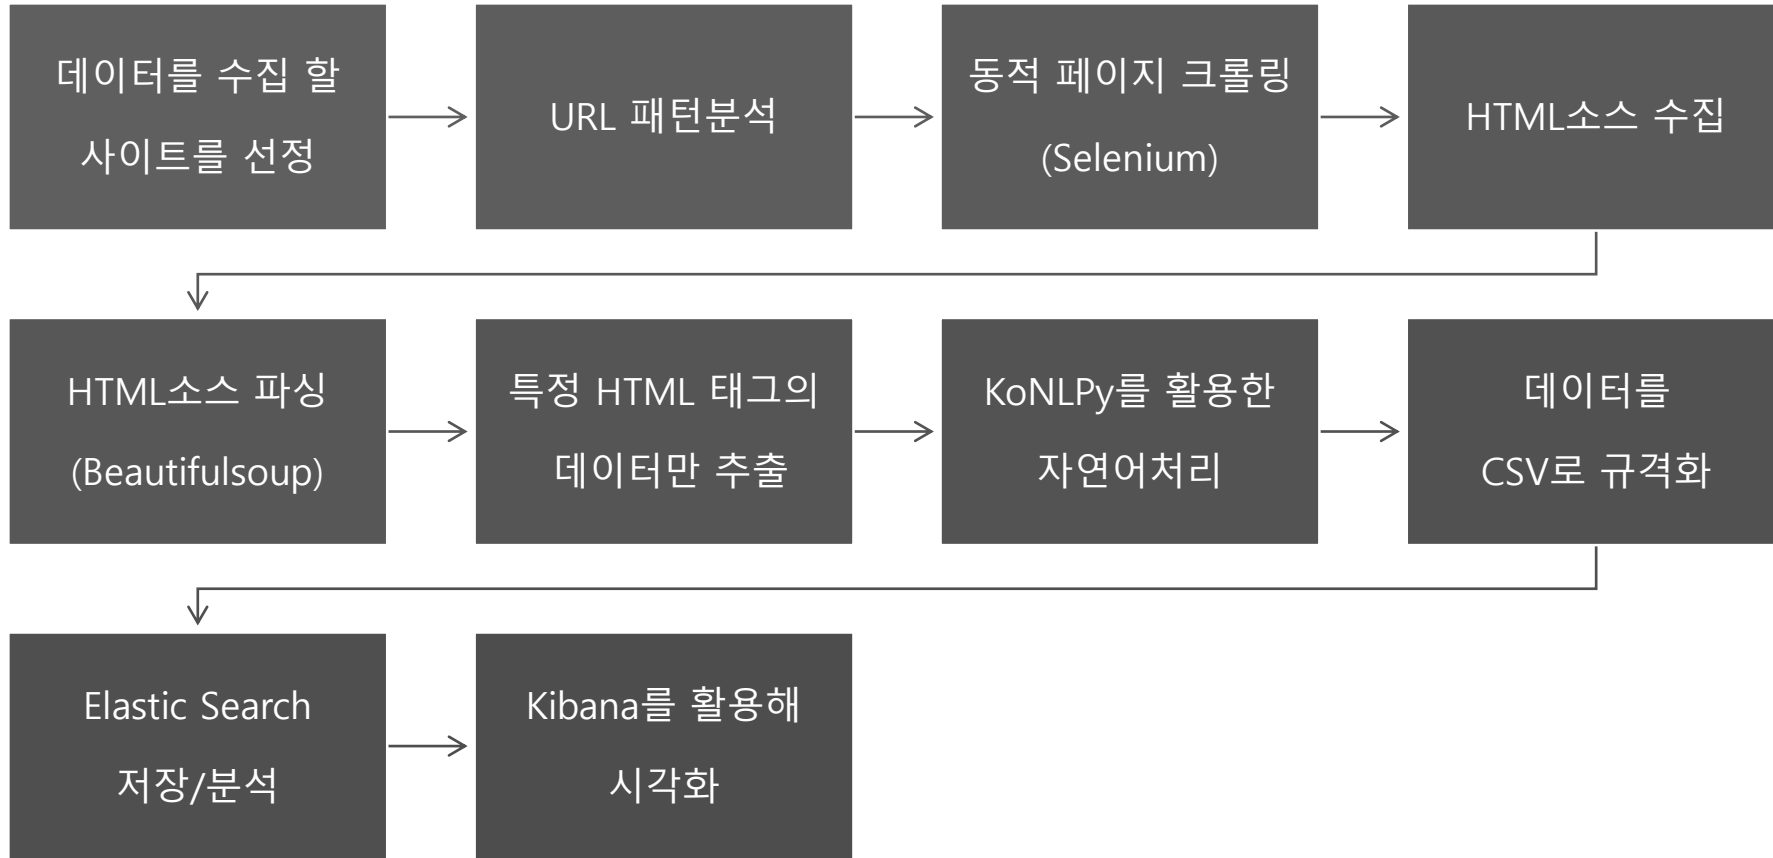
데이터를 수집 할 사이트를 선정

URL 패턴분석

동적 페이지 크롤링 (Selenium)

HTML소스 수집

HTML소스 파싱 (Beautifulsoup)

특정 HTML 태그의 데이터만 추출

KoNLPy를 활용한 자연어처리

데이터를 CSV로 규격화

Elastic Search 저장/분석

Kibana를 활용해 시각화